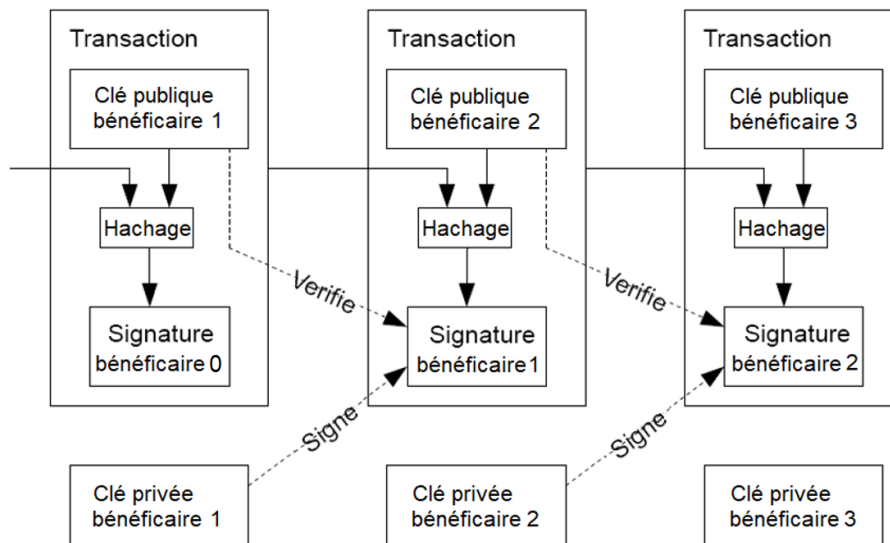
Transaction

Clé publique bénéficaire 1

Hachage

Signature bénéficaire 0

Transaction

Clé publique bénéficaire 2

Hachage

Signature bénéficaire 1

Transaction

Clé publique bénéficaire 3

Hachage

Signature bénéficaire 2

Verifie

Verifie

Signe

Signe

Clé privée bénéficaire 1

Clé privée bénéficaire 2

Clé privée bénéficaire 3